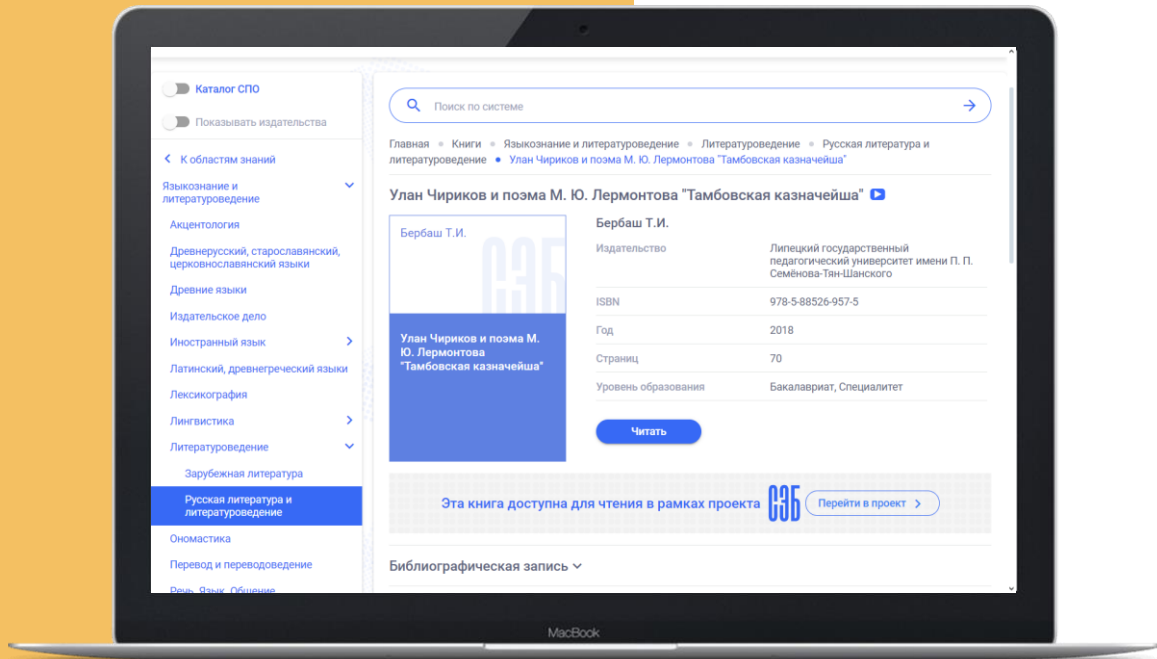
Каталог СПО

Показывать издательства

К областям знаний

Языкознание и литературоведение

Акцентология

Древнерусский, старославянский, церковнославянский языки

Древние языки

Издательское дело

Иностранный язык

Латинский, древнегреческий языки

Лексикография

Лингвистика

Литературоведение

Зарубежная литература

Русская литература и литературоведение

Ономастика

Перевод и переводоведение

Речь. Язык. Общение

Поиск по системе

Главная • Книги • Языкознание и литературоведение • Литературоведение • Русская литература и литературоведение • Улан Чириков и поэма М. Ю. Лермонтова "Тамбовская казначейша"

Улан Чириков и поэма М. Ю. Лермонтова "Тамбовская казначейша"

Бербаш Т.И.

СЭБ

Улан Чириков и поэма М. Ю. Лермонтова "Тамбовская казначейша"

Бербаш Т.И.

| | |
|---|---|
| Издательство | Липецкий государственный педагогический университет имени П. П. Семёнова-Тян-Шанского |
| ISBN | 978-5-88526-957-5 |
| Год | 2018 |
| Страниц | 70 |
| Уровень образования | Бакалавриат, Специалитет |

Читать

Эта книга доступна для чтения в рамках проекта СЭБ

Перейти в проект

Библиографическая запись

MacBook